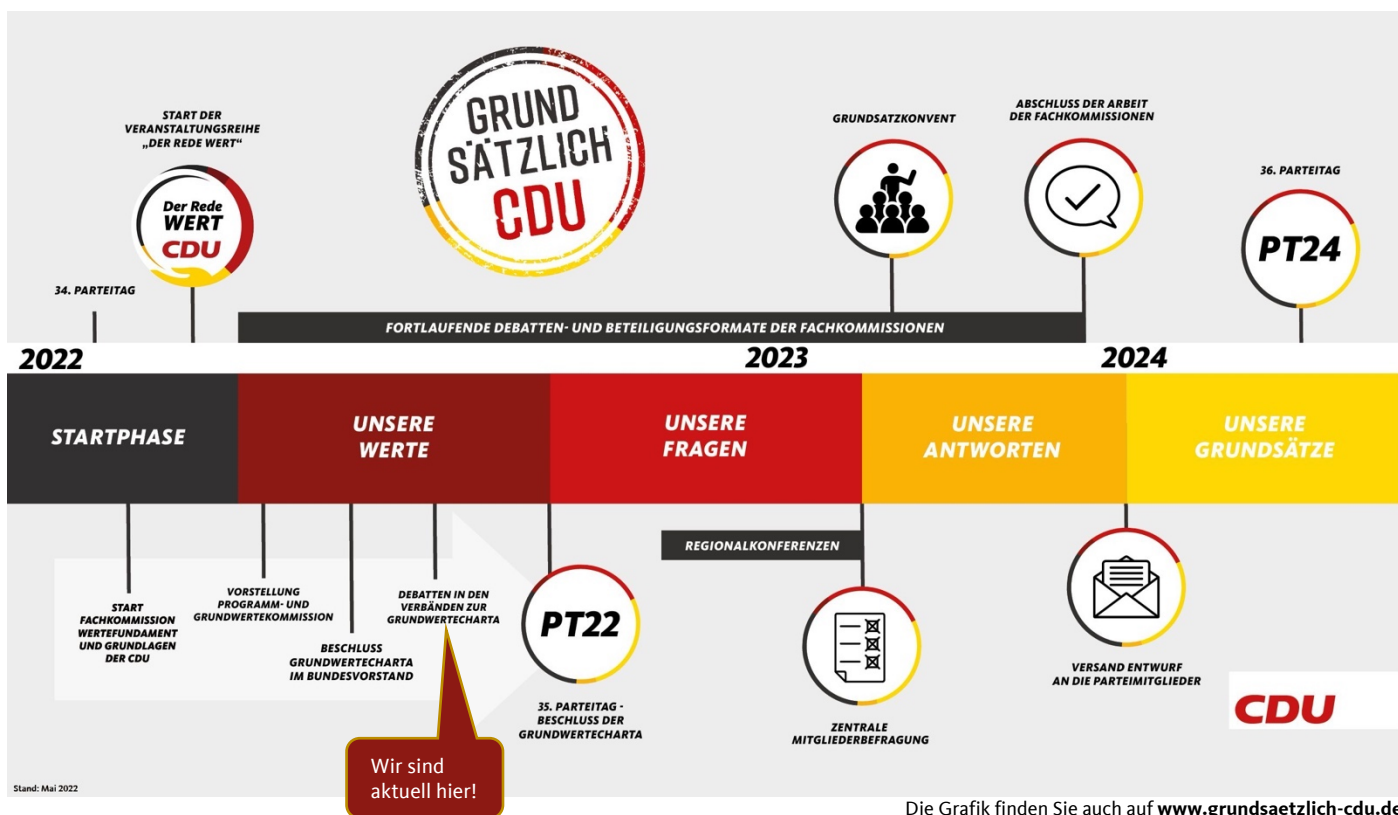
GRUND SÄTZLICH CDU

START DER VERANSTALTUNGSREIHE „DER REDE WERT"

Der Rede WERT CDU

34. PARTEITAG

GRUNDSATZKONVENT

ABSCHLUSS DER ARBEIT DER FACHKOMMISSIONEN

36. PARTEITAG

PT24

FORTLAUFENDE DEBATTEN- UND BETEILIGUNGSFORMATE DER FACHKOMMISSIONEN

2022

2023

2024

STARTPHASE

UNSERE WERTE

UNSERE FRAGEN

UNSERE ANTWORTEN

UNSERE GRUNDSÄTZE

REGIONALKONFERENZEN

START FACHKOMMISSION WERTEFUNDAMENT UND GRUNDLAGEN DER CDU

VORSTELLUNG PROGRAMM- UND GRUNDWERTEKOMMISSION

BESCHLUSS GRUNDWERTECHARTA IM BUNDESVORSTAND

DEBATTEN IN DEN VERBÄNDEN ZUR GRUNDWERTECHARTA

PT22

35. PARTEITAG - BESCHLUSS DER GRUNDWERTECHARTA

ZENTRALE MITGLIEDERBEFRAGUNG

VERSAND ENTWURF AN DIE PARTEIMITGLIEDER

CDU

Wir sind aktuell hier!

Stand: Mai 2022

Die Grafik finden Sie auch auf www.grundsaetzlich-cdu.de